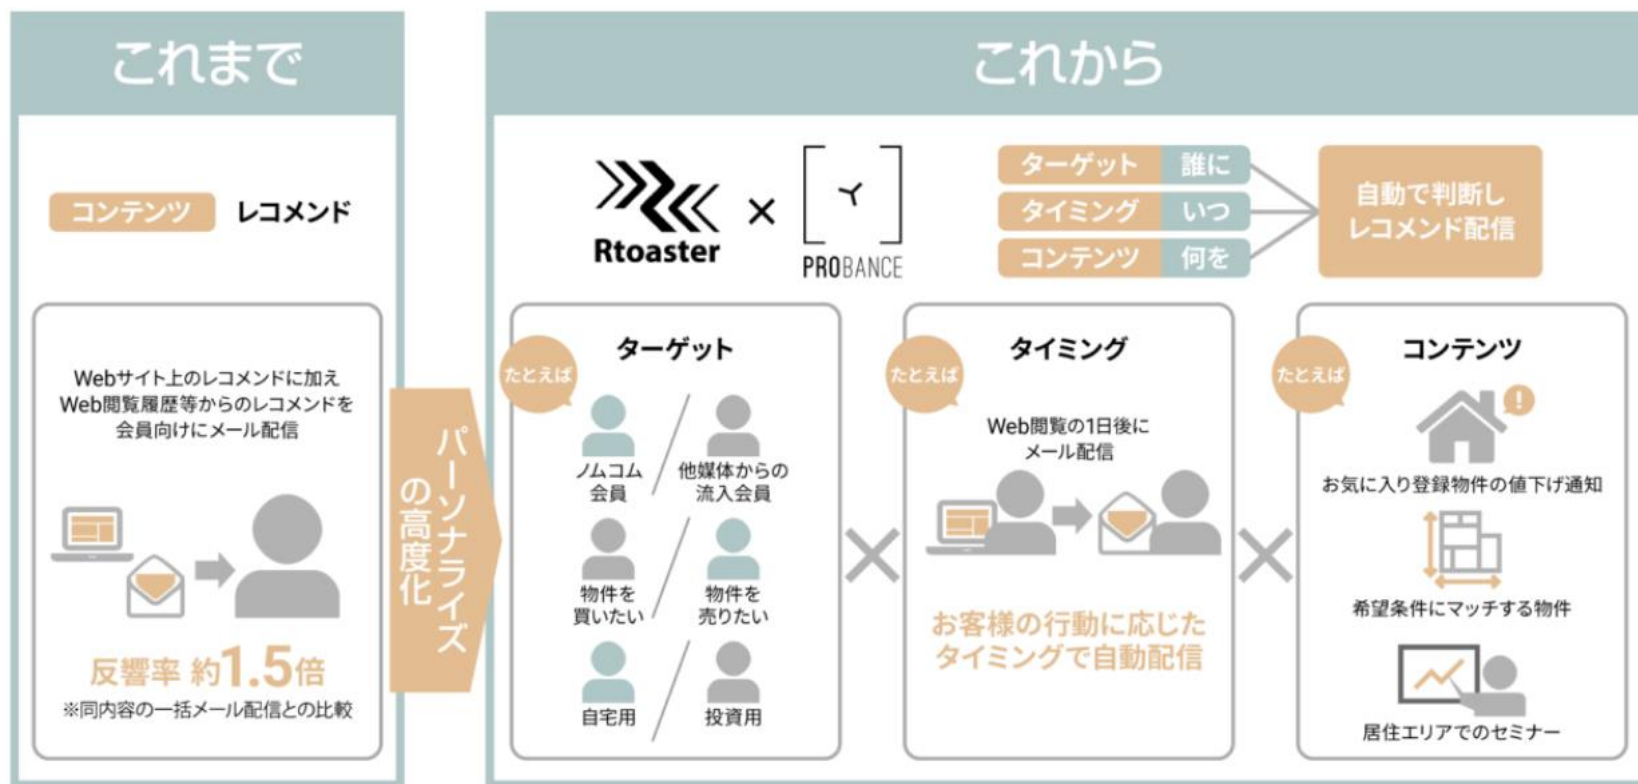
これまで

コンテンツ　レコメンド

Webサイト上のレコメンドに加え
Web閲覧履歴等からのレコメンドを
会員向けにメール配信

反響率 約1.5倍
※同内容の一括メール配信との比較

パーソナライズの高度化

これから

Rtoaster × PROBANCE

ターゲット　誰に
タイミング　いつ
コンテンツ　何を

自動で判断し
レコメンド配信

たとえば
ターゲット
ノムコム会員 / 他媒体からの流入会員
物件を買いたい / 物件を売りたい
自宅用 / 投資用

×

たとえば
タイミング
Web閲覧の1日後に
メール配信

お客様の行動に応じた
タイミングで自動配信

×

たとえば
コンテンツ
お気に入り登録物件の値下げ通知
希望条件にマッチする物件
居住エリアでのセミナー